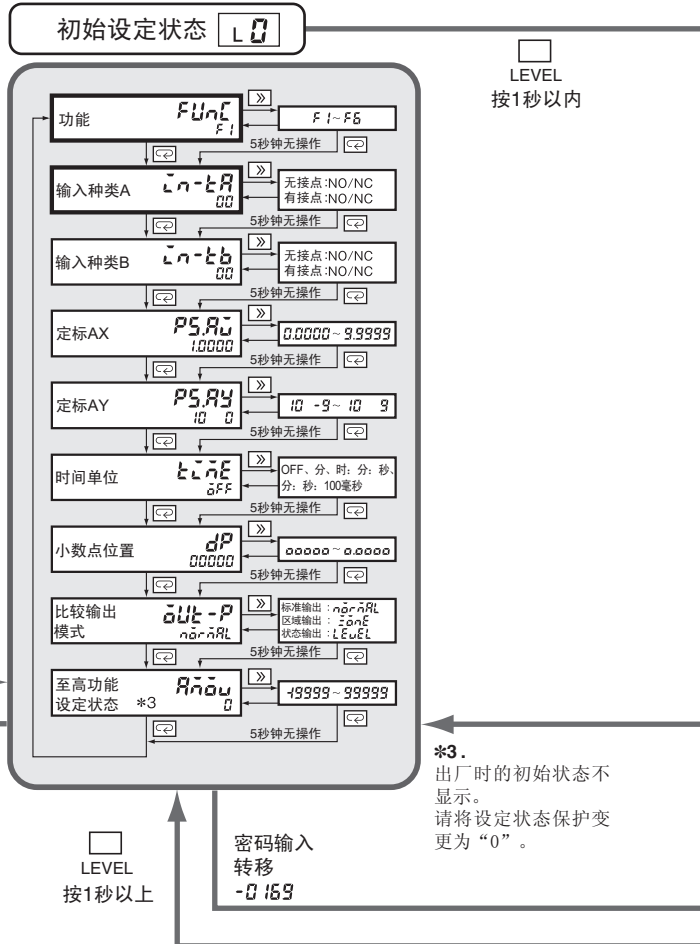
初始设定状态 L0

LEVEL
按1秒以内

功能 FUnC F1
≫ F1~F6
5秒钟无操作

输入种类A in-tA 00
≫ 无接点:NO/NC 有接点:NO/NC
5秒钟无操作

输入种类B in-tb 00
≫ 无接点:NO/NC 有接点:NO/NC
5秒钟无操作

定标AX PS.AX 1.0000
≫ 0.0000~9.9999
5秒钟无操作

定标AY PS.AY 10 0
≫ 10 -9~10 9
5秒钟无操作

时间单位 time oFF
≫ OFF、分、时:分:秒、分:秒:100毫秒
5秒钟无操作

小数点位置 dP 00000
≫ 00000~0.0000
5秒钟无操作

比较输出模式 oUt-P normAL
≫ 标准输出:normAL 区域输出:ZonE 状态输出:LEVEL
5秒钟无操作

至高功能设定状态 *3 AMoV 0
≫ -19999~99999
5秒钟无操作

*3.
出厂时的初始状态不显示。
请将设定状态保护变更为“0”。

LEVEL
按1秒以上

密码输入
转移
-0169